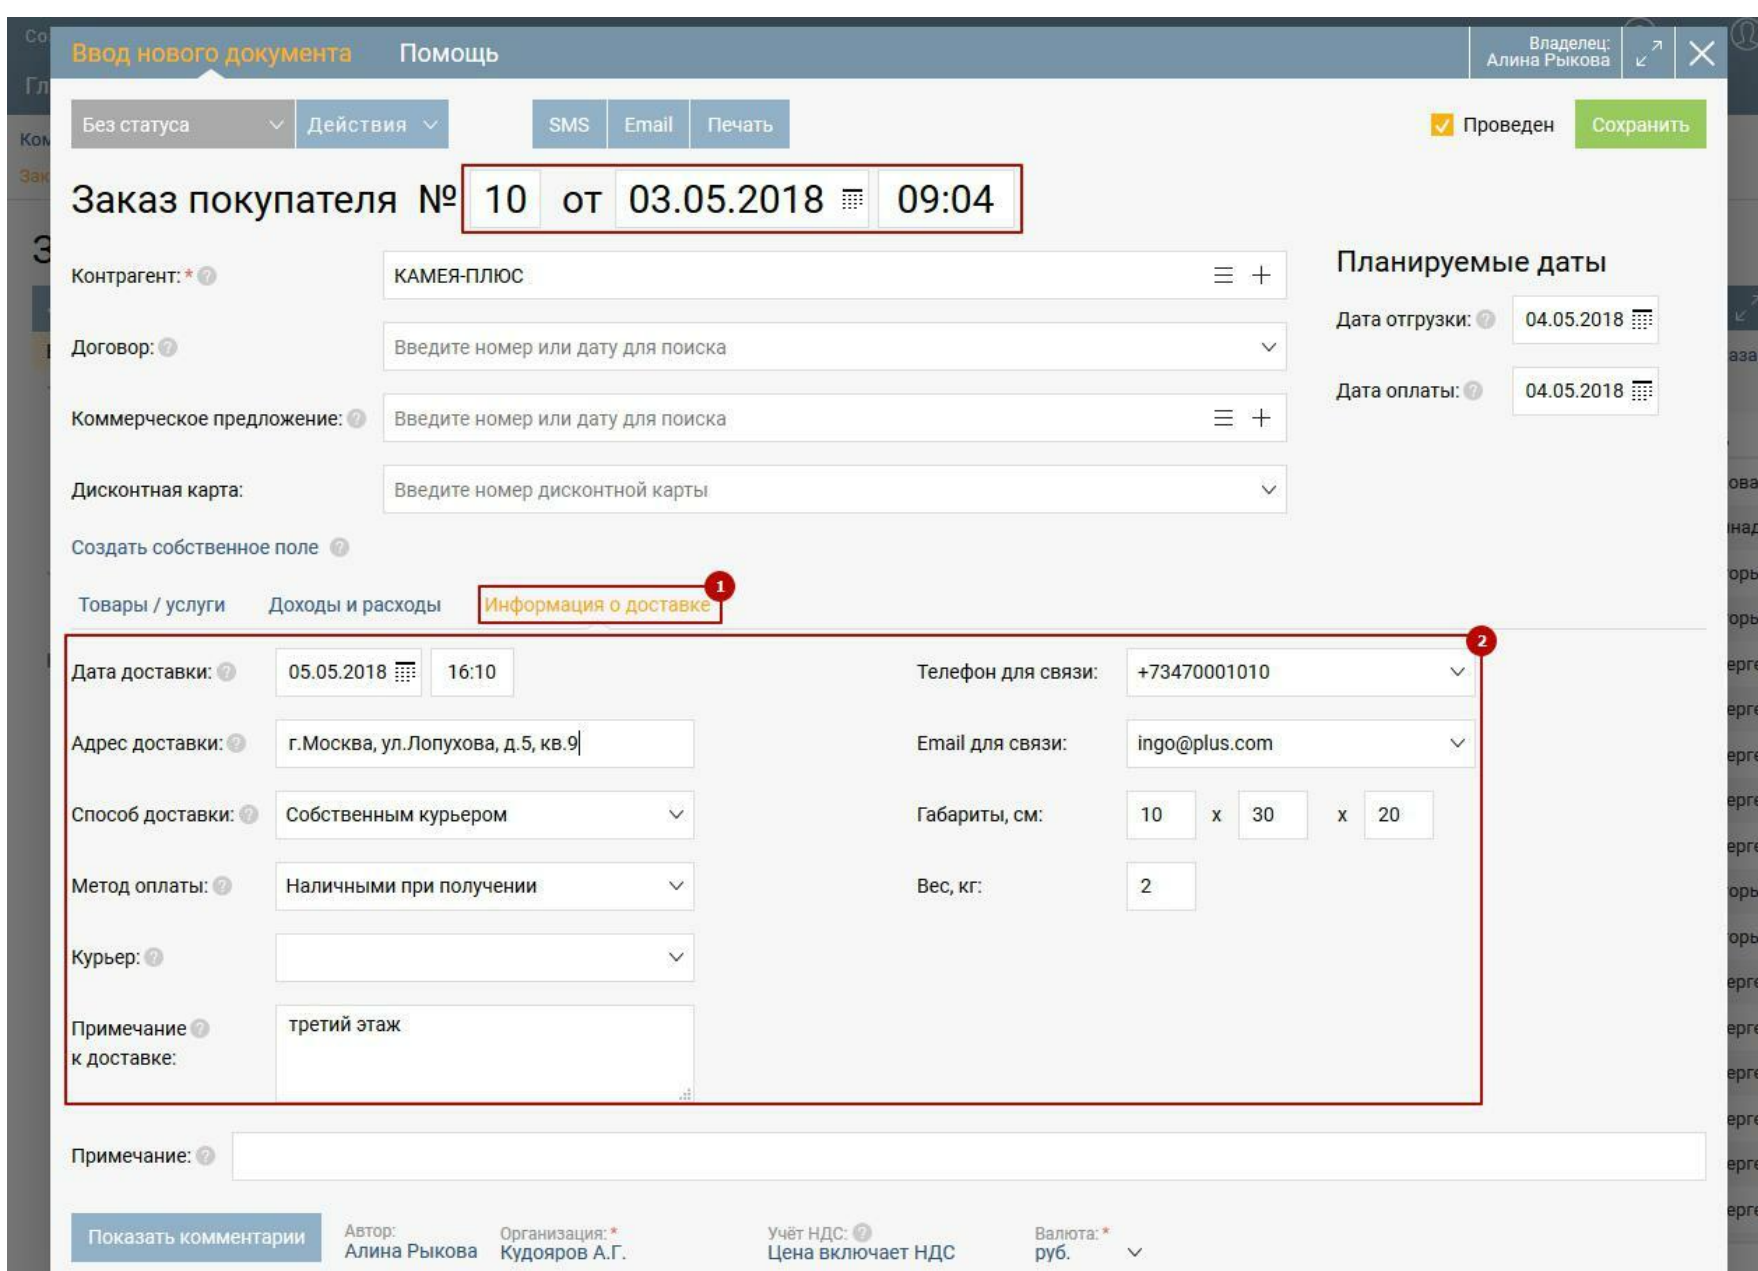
Ввод нового документа Помощь

Владелец: Алина Рыкова

Без статуса Действия SMS Email Печать

Проведен Сохранить

Заказ покупателя № 10 от 03.05.2018 09:04

Контрагент: * КАМЕЯ-ПЛЮС

Договор: Введите номер или дату для поиска

Коммерческое предложение: Введите номер или дату для поиска

Дисконтная карта: Введите номер дисконтной карты

Создать собственное поле

Планируемые даты

Дата отгрузки: 04.05.2018

Дата оплаты: 04.05.2018

Товары / услуги Доходы и расходы Информация о доставке 1

2

Дата доставки: 05.05.2018 16:10

Адрес доставки: г.Москва, ул.Лопухова, д.5, кв.9

Способ доставки: Собственным курьером

Метод оплаты: Наличными при получении

Курьер:

Примечание к доставке: третий этаж

Телефон для связи: +73470001010

Email для связи: ingo@plus.com

Габариты, см: 10 x 30 x 20

Вес, кг: 2

Примечание:

Показать комментарии

Автор: Алина Рыкова

Организация: * Кудояров А.Г.

Учёт НДС: Цена включает НДС

Валюта: * руб.